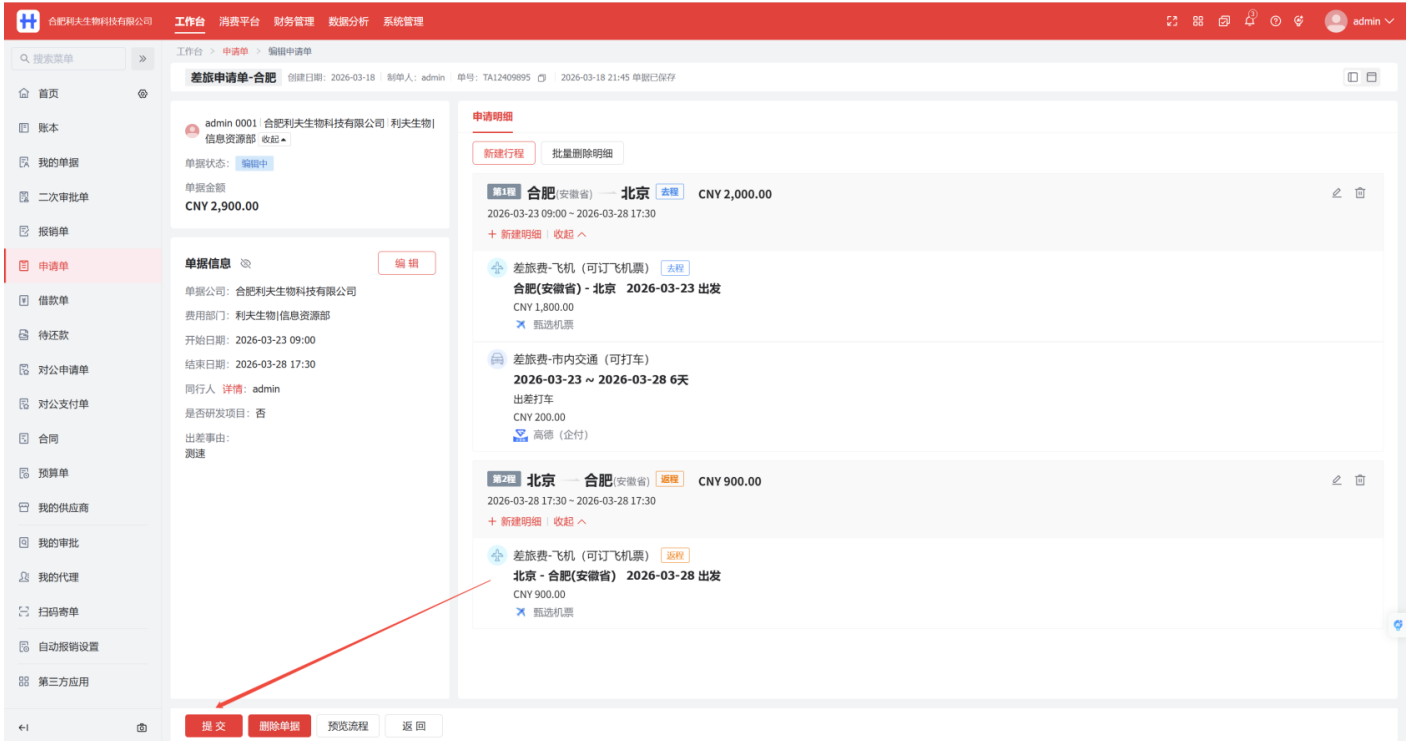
合肥利夫生物科技有限公司 工作台 消费平台 财务管理 数据分析 系统管理 admin

搜索菜单

首页
账本
我的单据
二次审批单
报销单
申请单
借款单
待还款
对公申请单
对公支付单
合同
预算单
我的供应商
我的审批
我的代理
扫码寄单
自动报销设置
第三方应用

工作台 > 申请单 > 编辑申请单

差旅申请单-合肥 创建日期：2026-03-18 | 制单人：admin | 单号：TA12409895 | 2026-03-18 21:45 单据已保存

admin 0001 | 合肥利夫生物科技有限公司 | 利夫生物 | 信息资源部 收起

单据状态： 编辑中

单据金额
CNY 2,900.00

单据信息 编 辑

单据公司：合肥利夫生物科技有限公司
费用部门：利夫生物|信息资源部
开始日期：2026-03-23 09:00
结束日期：2026-03-28 17:30
同行人 详情：admin
是否研发项目：否
出差事由：
测速

申请明细

新建行程 批量删除明细

第1程 合肥(安徽省) — 北京 去程 CNY 2,000.00
2026-03-23 09:00 ~ 2026-03-28 17:30
+ 新建明细 | 收起

差旅费-飞机（可订飞机票） 去程
合肥(安徽省) - 北京 2026-03-23 出发
CNY 1,800.00
甄选机票

差旅费-市内交通（可打车）
2026-03-23 ~ 2026-03-28 6天
出差打车
CNY 200.00
高德（企付）

第2程 北京 — 合肥(安徽省) 返程 CNY 900.00
2026-03-28 17:30 ~ 2026-03-28 17:30
+ 新建明细 | 收起

差旅费-飞机（可订飞机票） 返程
北京 - 合肥(安徽省) 2026-03-28 出发
CNY 900.00
甄选机票

提 交 删除单据 预览流程 返 回